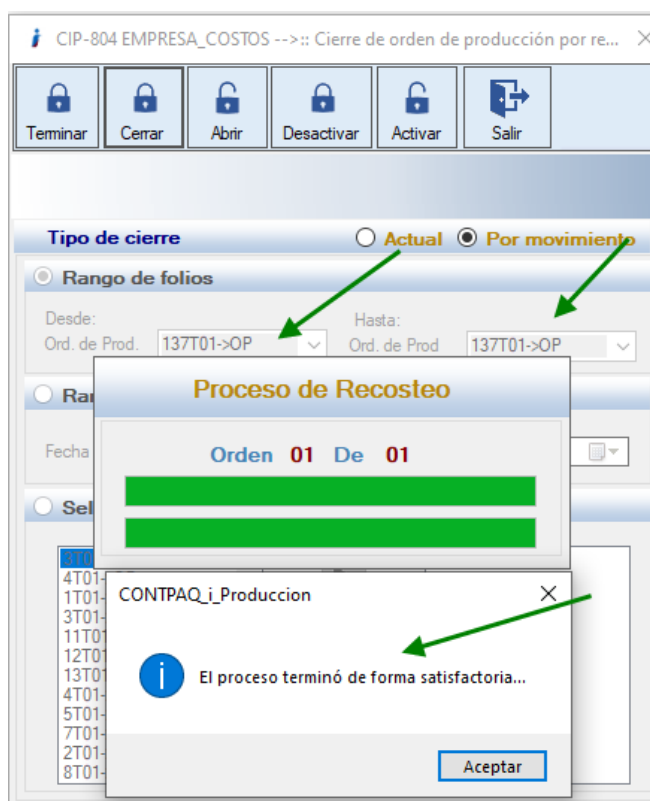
CIP-804 EMPRESA_COSTOS -->:: Cierre de orden de producción por re... ×

Terminar
Cerrar
Abrir
Desactivar
Activar
Salir

Tipo de cierre
Actual
Por movimiento

Rango de folios
Desde:
Ord. de Prod. 137T01->OP
Hasta:
Ord. de Prod 137T01->OP

Ra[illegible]
Fecha

Sel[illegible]
3T0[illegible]
4T01-
1T01-
3T01-
11T01
12T01
13T01
4T01-
5T01-
7T01-
2T01-
8T01-

Proceso de Recosteo
Orden 01 De 01

CONTPAQ_i_Produccion ×
El proceso terminó de forma satisfactoria...
Aceptar